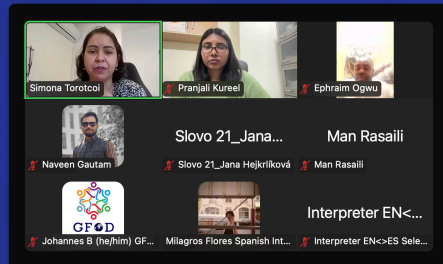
Simona Torotcoi
Pranjali Kureel
Ephraim Ogwu
Naveen Gautam
Slovo 21_Jana...
Slovo 21_Jana Hejkrlíková
Man Rasaili
Man Rasaili
GFOD
Johannes B (he/him) GF...
Milagros Flores Spanish Int...
Interpreter EN<...
Interpreter EN<>ES Sele...